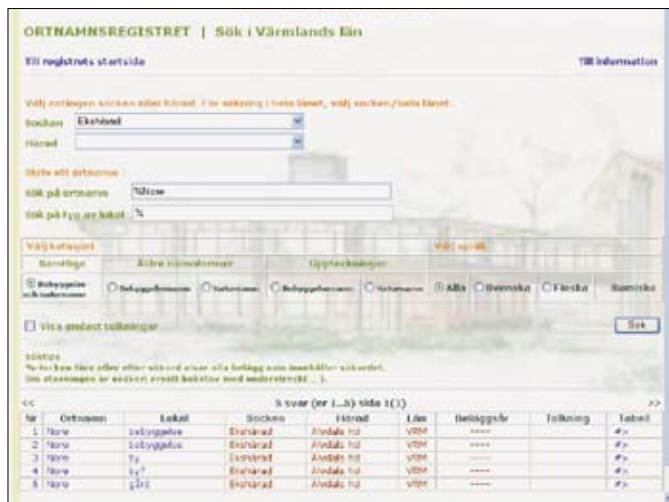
ORTNAMNSREGISTRET | Sök i Värmlands län

Till registrets startsida

Till information

Välj antingen socken eller härad. För sökning i hela länet, välj socken/hela länet.

Socken Eksharad

Härad

Skriv ett ortnamn

Sök på ortnamn %Nore

Sök på typ av lokal %

Välj kategori

Välj språk

Samtliga

Äldre namnformer

Uppteckningar

Bebyggelse- och naturnamn

Bebyggelsenamn

Naturnamn

Bebyggelsenamn

Naturnamn

Alla

Svenska

Finska

Samiska

Visa endast tolkningar

Sök

Söktips
% före eller efter sökord visar alla belägg som innehåller sökordet.
Om stavningen är osäker ersätt bokstav med understreck ( _ ).

<<

5 svar (nr 1...5) sida 1(1)

>>

| Nr | Ortnamn | Lokal | Socken | Härad | Län | Beläggsår | Tolkning | Tabell |
|---|---|---|---|---|---|---|---|---|
| 1 | Nore | bebyggelse | Ekshärad | Älvdals hd | VRM | ---- | | #> |
| 2 | Nore | bebyggelse | Ekshärad | Älvdals hd | VRM | ---- | | #> |
| 3 | Nore | by | Ekshärad | Älvdals hd | VRM | ---- | | #> |
| 4 | Nore | by? | Ekshärad | Älvdals hd | VRM | ---- | | #> |
| 5 | Nore | gård | Ekshärad | Älvdals hd | VRM | ---- | | #> |